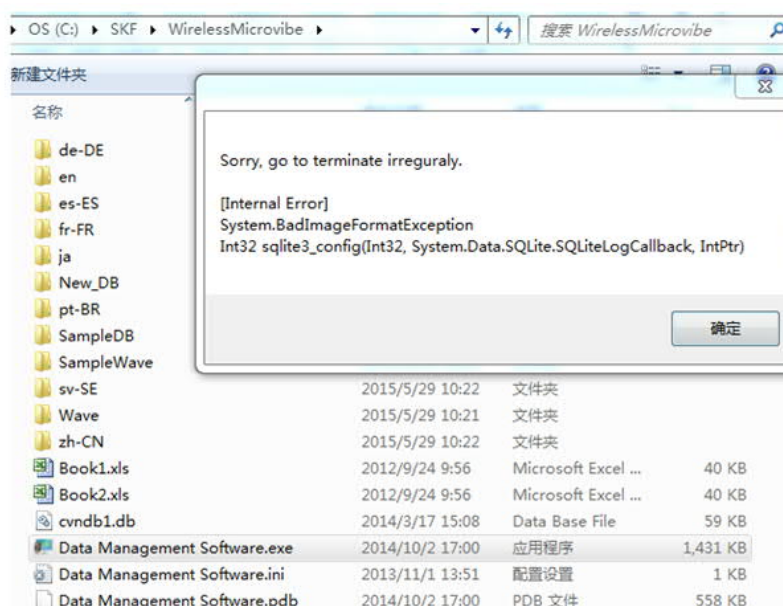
▸ OS (C:) ▸ SKF ▸ WirelessMicrovibe ▸

搜索 WirelessMicrovibe

新建文件夹

名称

de-DE
en
es-ES
fr-FR
ja
New_DB
pt-BR
SampleDB
SampleWave

| | | | |
|---|---|---|---|
| sv-SE | 2015/5/29 10:22 | 文件夹 | |
| Wave | 2015/5/29 10:21 | 文件夹 | |
| zh-CN | 2015/5/29 10:22 | 文件夹 | |
| Book1.xls | 2012/9/24 9:56 | Microsoft Excel ... | 40 KB |
| Book2.xls | 2012/9/24 9:56 | Microsoft Excel ... | 40 KB |
| cvndb1.db | 2014/3/17 15:08 | Data Base File | 59 KB |
| Data Management Software.exe | 2014/10/2 17:00 | 应用程序 | 1,431 KB |
| Data Management Software.ini | 2013/11/1 13:51 | 配置设置 | 1 KB |
| Data Management Software.pdb | 2014/10/2 17:00 | PDB 文件 | 558 KB |

Sorry, go to terminate irreguraly.

[Internal Error]
System.BadImageFormatException
Int32 sqlite3_config(Int32, System.Data.SQLite.SQLiteLogCallback, IntPtr)

确定